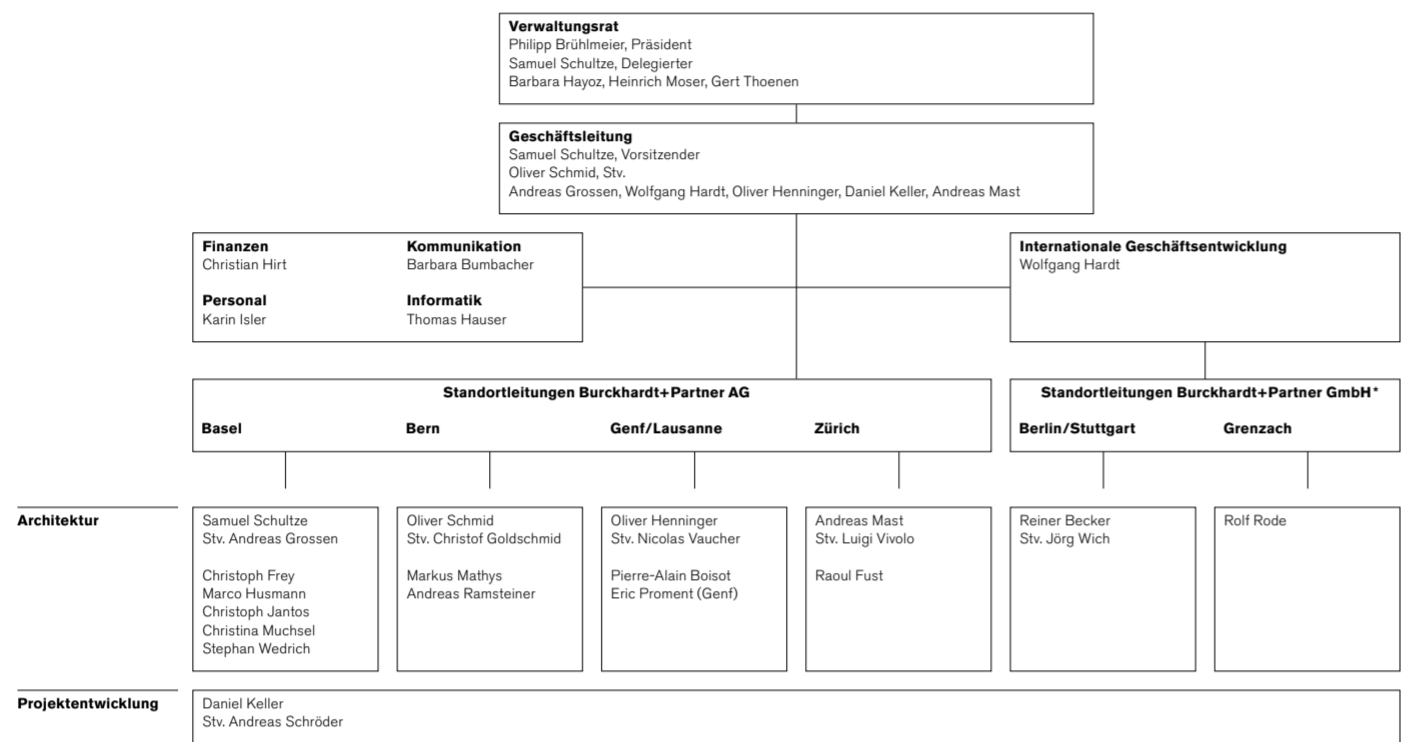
**Verwaltungsrat**
Philipp Brühlmeier, Präsident
Samuel Schultze, Delegierter
Barbara Hayoz, Heinrich Moser, Gert Thoenen

**Geschäftsleitung**
Samuel Schultze, Vorsitzender
Oliver Schmid, Stv.
Andreas Grossen, Wolfgang Hardt, Oliver Henninger, Daniel Keller, Andreas Mast

**Finanzen**
Christian Hirt

**Kommunikation**
Barbara Bumbacher

**Personal**
Karin Isler

**Informatik**
Thomas Hauser

**Internationale Geschäftsentwicklung**
Wolfgang Hardt

**Standortleitungen Burckhardt+Partner AG**

**Basel** **Bern** **Genf/Lausanne** **Zürich**

**Standortleitungen Burckhardt+Partner GmbH***

**Berlin/Stuttgart** **Grenzach**

**Architektur**

Samuel Schultze
Stv. Andreas Grossen

Christoph Frey
Marco Husmann
Christoph Jantos
Christina Muchsel
Stephan Wedrich

Oliver Schmid
Stv. Christof Goldschmid

Markus Mathys
Andreas Ramsteiner

Oliver Henninger
Stv. Nicolas Vaucher

Pierre-Alain Boisot
Eric Proment (Genf)

Andreas Mast
Stv. Luigi Vivolo

Raoul Fust

Reiner Becker
Stv. Jörg Wich

Rolf Rode

**Projektentwicklung**

Daniel Keller
Stv. Andreas Schröder